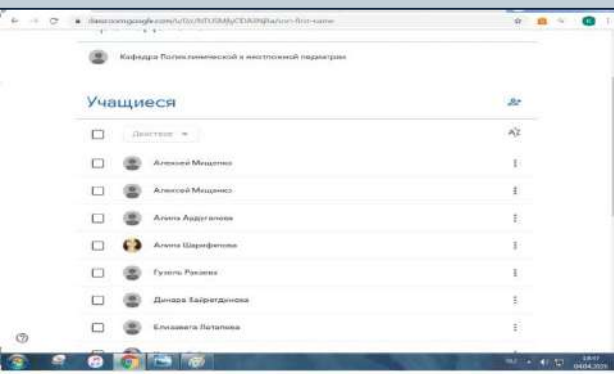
classroom.google.com/u/0/c/NTU5MjY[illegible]

Кафедра Поликлинической и неотложной педиатрии

Учащиеся

Действия

Алексей Мещенко

Алексей Мещенко

Алина Ардуганова

Алина Шарифзянова

Гузель Ракаева

Динара Хайретдинова

Елизавета Латыпова

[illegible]